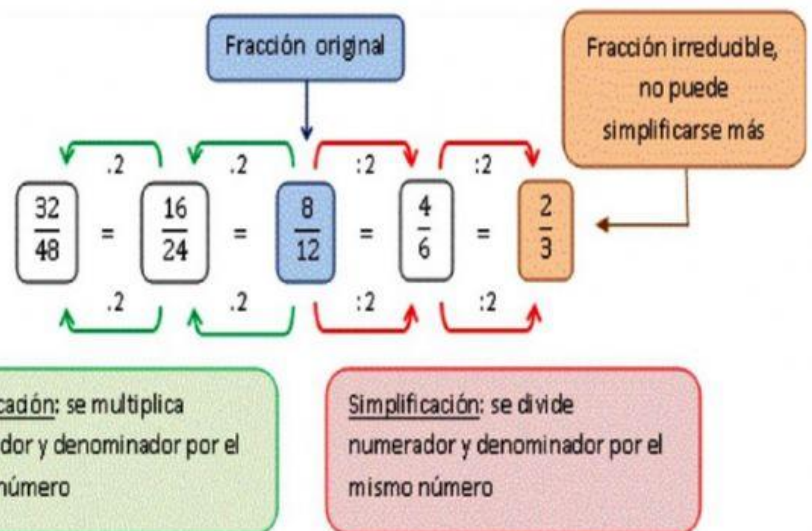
Fracción original

Fracción irreducible, no puede simplificarse más

.2 .2 :2 :2

$\frac{32}{48}$ = $\frac{16}{24}$ = $\frac{8}{12}$ = $\frac{4}{6}$ = $\frac{2}{3}$

.2 .2 :2 :2

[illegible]cación: se multiplica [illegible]dor y denominador por el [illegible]número

Simplificación: se divide numerador y denominador por el mismo número